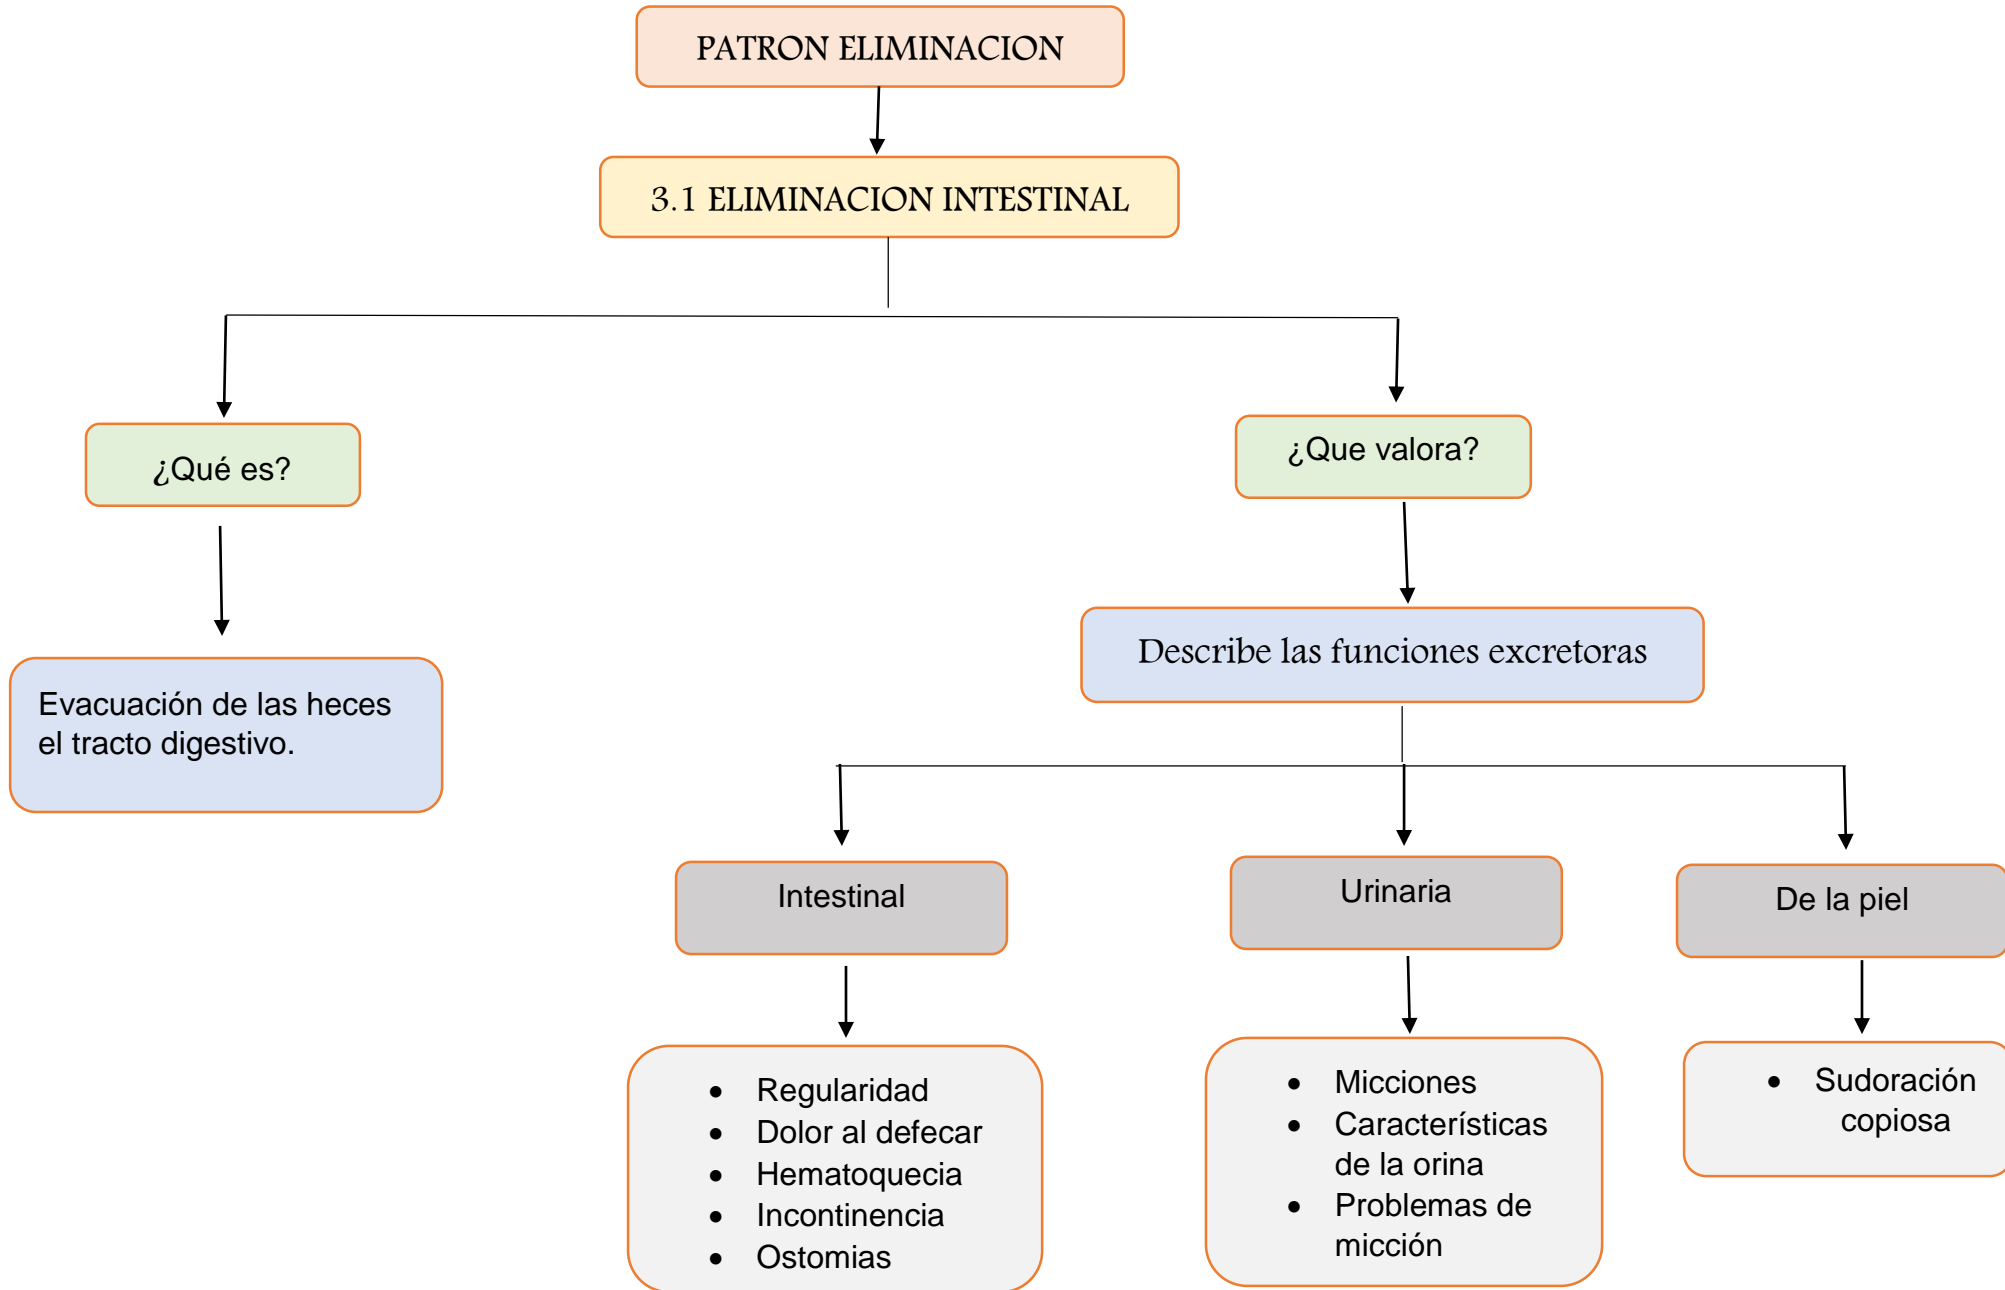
PATRON ELIMINACION

3.1 ELIMINACION INTESTINAL

¿Qué es?

Evacuación de las heces el tracto digestivo.

¿Que valora?

Describe las funciones excretoras

Intestinal

- Regularidad
- Dolor al defecar
- Hematoquecia
- Incontinencia
- Ostomias

Urinaria

- Micciones
- Características de la orina
- Problemas de micción

De la piel

- Sudoración copiosa